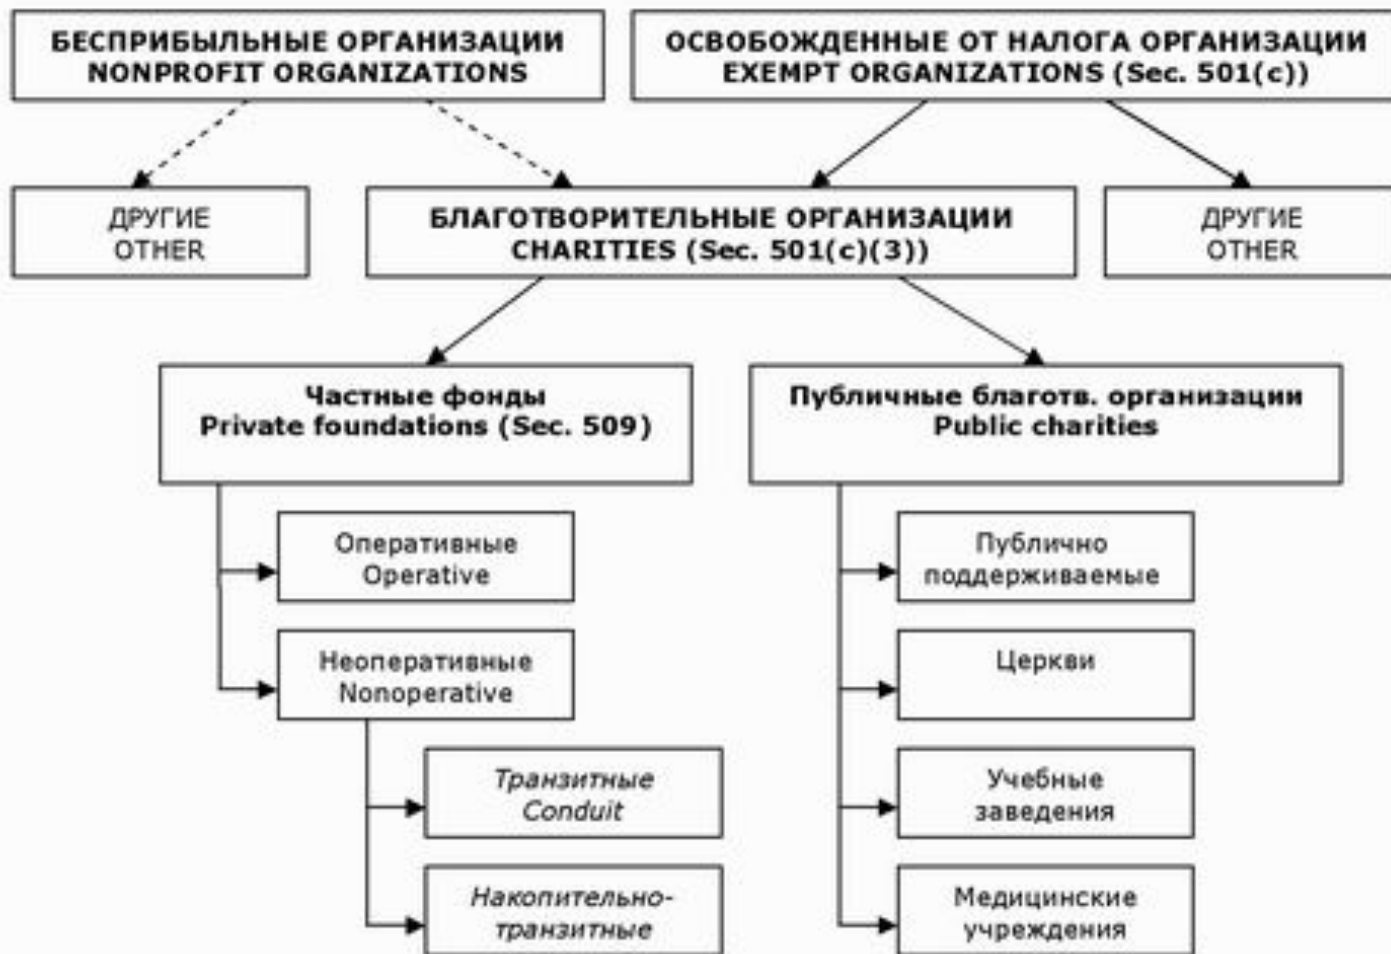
БЕСПРИБЫЛЬНЫЕ ОРГАНИЗАЦИИ
NONPROFIT ORGANIZATIONS

ОСВОБОЖДЕННЫЕ ОТ НАЛОГА ОРГАНИЗАЦИИ
EXEMPT ORGANIZATIONS (Sec. 501(c))

ДРУГИЕ
OTHER

БЛАГОТВОРИТЕЛЬНЫЕ ОРГАНИЗАЦИИ
CHARITIES (Sec. 501(c)(3))

ДРУГИЕ
OTHER

Частные фонды
Private foundations (Sec. 509)

Публичные благотв. организации
Public charities

Оперативные
Operative

Неоперативные
Nonoperative

Транзитные
Conduit

Накопительно-транзитные

Публично поддерживаемые

Церкви

Учебные заведения

Медицинские учреждения